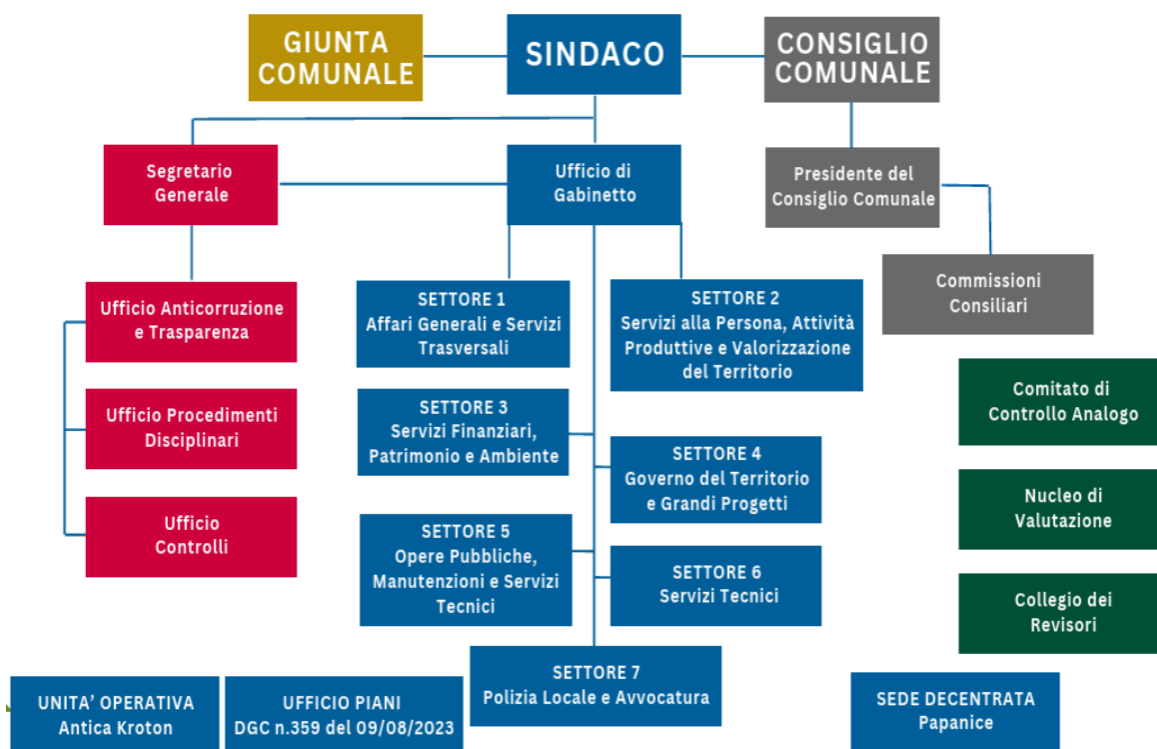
GIUNTA COMUNALE

SINDACO

CONSIGLIO COMUNALE

Segretario Generale

Ufficio di Gabinetto

Presidente del Consiglio Comunale

Commissioni Consiliari

Ufficio Anticorruzione e Trasparenza

Ufficio Procedimenti Disciplinari

Ufficio Controlli

SETTORE 1
Affari Generali e Servizi Trasversali

SETTORE 2
Servizi alla Persona, Attività Produttive e Valorizzazione del Territorio

SETTORE 3
Servizi Finanziari, Patrimonio e Ambiente

SETTORE 4
Governo del Territorio e Grandi Progetti

SETTORE 5
Opere Pubbliche, Manutenzioni e Servizi Tecnici

SETTORE 6
Servizi Tecnici

SETTORE 7
Polizia Locale e Avvocatura

Comitato di Controllo Analogo

Nucleo di Valutazione

Collegio dei Revisori

UNITA' OPERATIVA
Antica Kroton

UFFICIO PIANI
DGC n.359 del 09/08/2023

SEDE DECENTRATA
Papanice